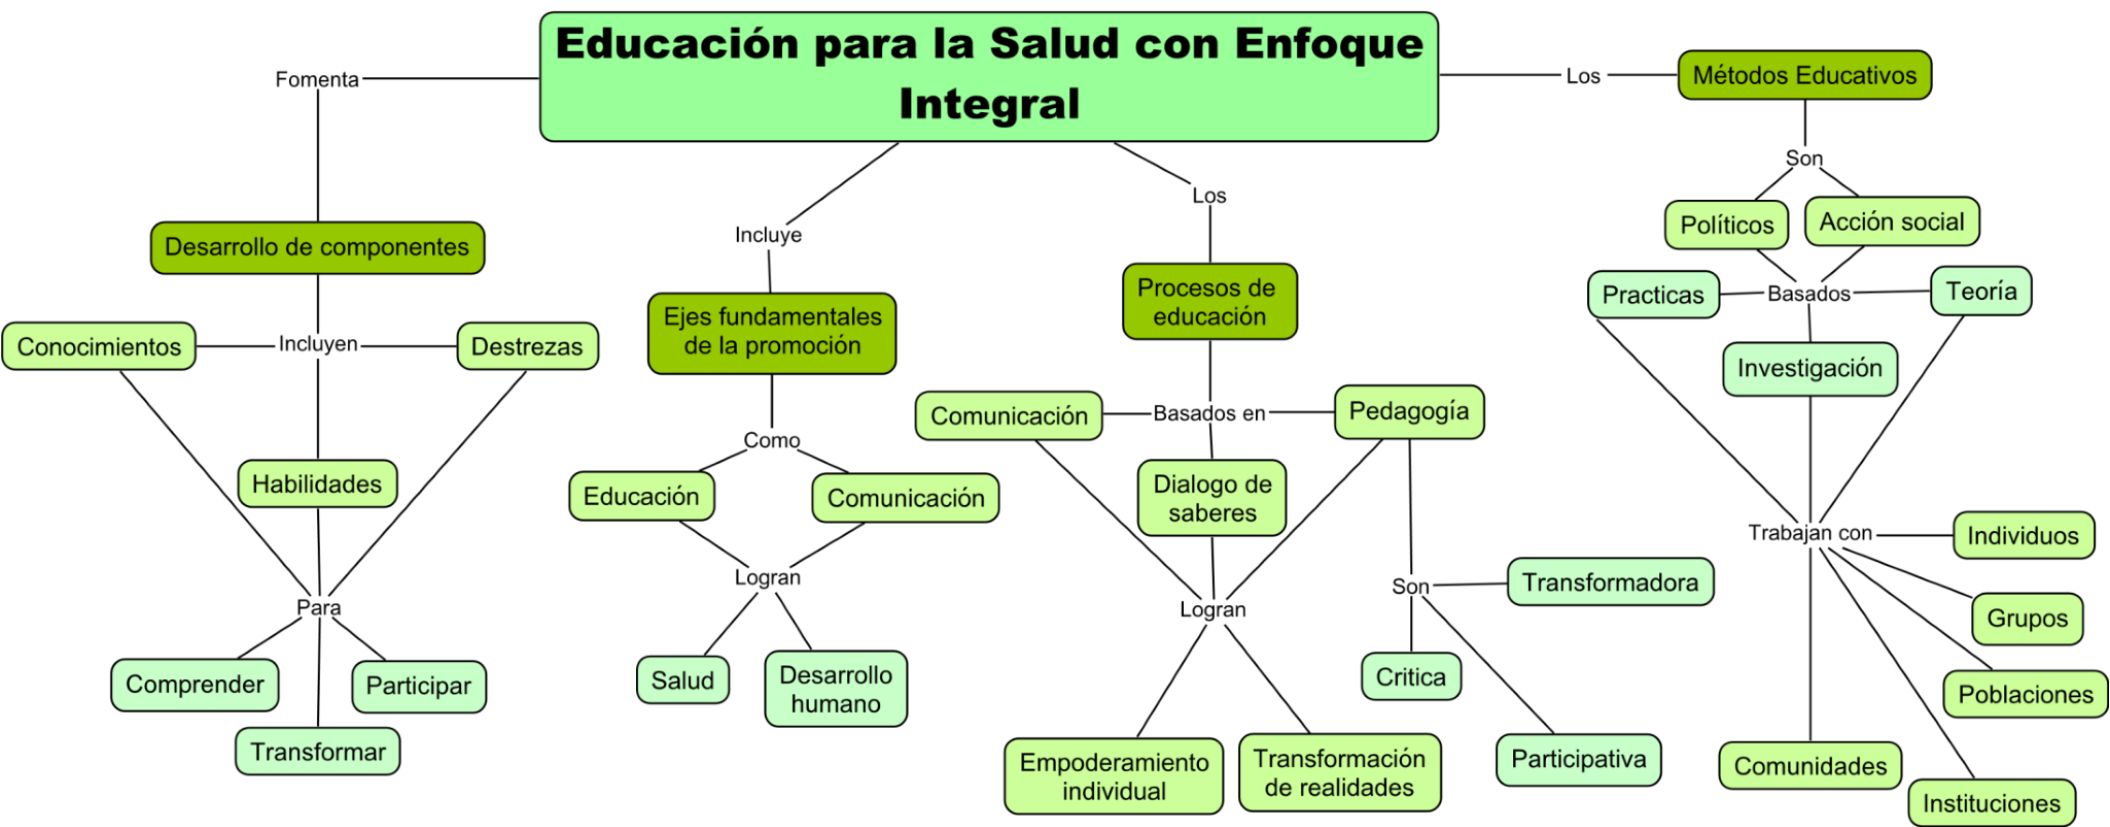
Educación para la Salud con Enfoque Integral

Fomenta

Desarrollo de componentes

Incluyen

Conocimientos

Destrezas

Habilidades

Para

Comprender

Participar

Transformar

Incluye

Ejes fundamentales de la promoción

Como

Educación

Comunicación

Logran

Salud

Desarrollo humano

Los

Procesos de educación

Basados en

Comunicación

Pedagogía

Dialogo de saberes

Logran

Empoderamiento individual

Transformación de realidades

Son

Transformadora

Critica

Participativa

Los

Métodos Educativos

Son

Políticos

Acción social

Basados

Practicas

Teoría

Investigación

Trabajan con

Individuos

Grupos

Poblaciones

Comunidades

Instituciones